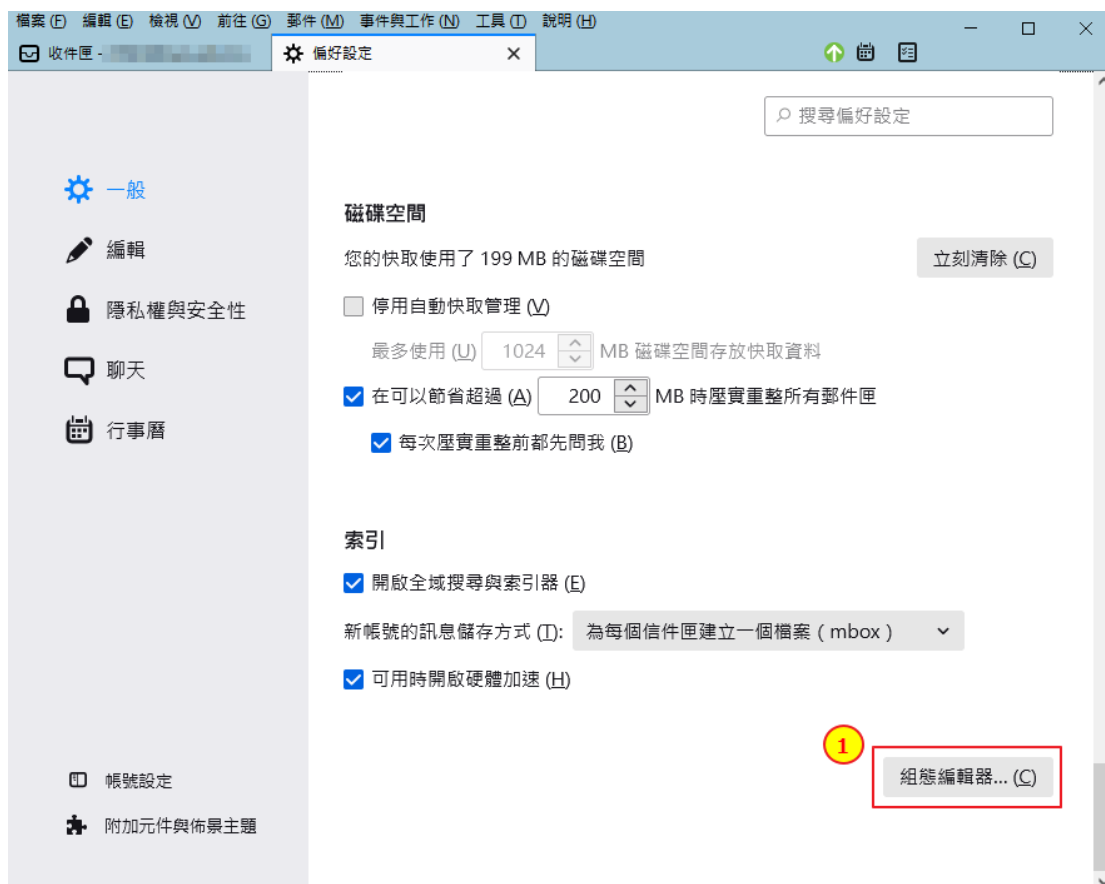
檔案 (F) 編輯 (E) 檢視 (V) 前往 (G) 郵件 (M) 事件與工作 (N) 工具 (T) 說明 (H)

收件匣 - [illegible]

偏好設定

搜尋偏好設定

一般

編輯

隱私權與安全性

聊天

行事曆

帳號設定

附加元件與佈景主題

磁碟空間

您的快取使用了 199 MB 的磁碟空間

立刻清除 (C)

停用自動快取管理 (V)

最多使用 (U) 1024 MB 磁碟空間存放快取資料

在可以節省超過 (A) 200 MB 時壓實重整所有郵件匣

每次壓實重整前都先問我 (B)

索引

開啟全域搜尋與索引器 (E)

新帳號的訊息儲存方式 (T): 為每個信件匣建立一個檔案（mbox）

可用時開啟硬體加速 (H)

1

組態編輯器... (C)